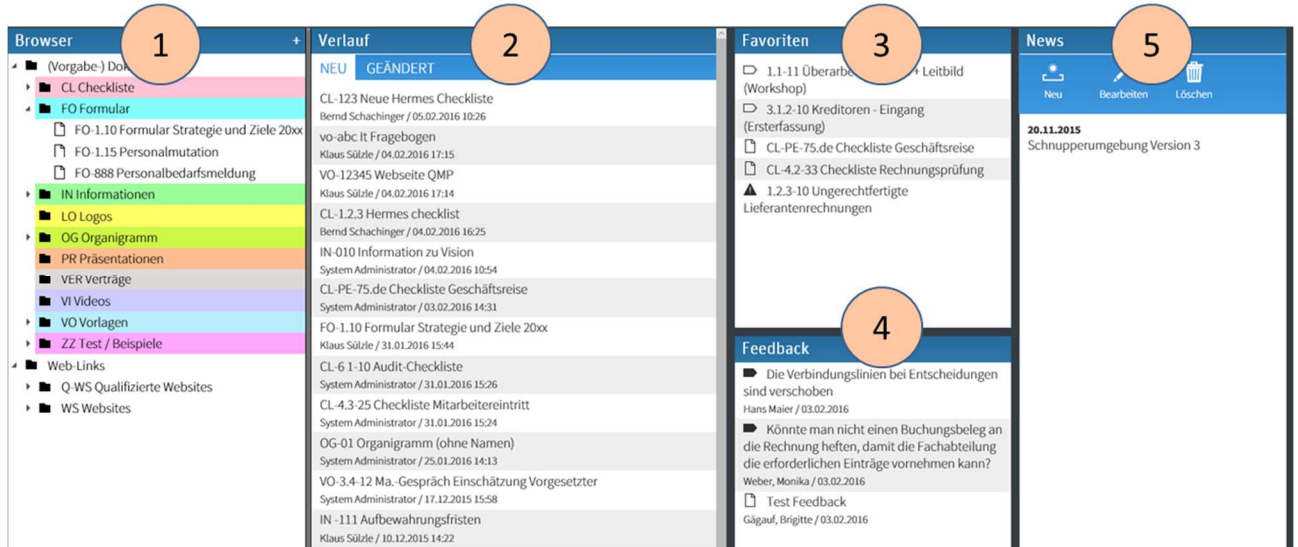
Browser +
1
(Vorgabe-) Do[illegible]
CL Checkliste
FO Formular
FO-1.10 Formular Strategie und Ziele 20xx
FO-1.15 Personalmutation
FO-888 Personalbedarfsmeldung
IN Informationen
LO Logos
OG Organigramm
PR Präsentationen
VER Verträge
VI Videos
VO Vorlagen
ZZ Test / Beispiele
Web-Links
Q-WS Qualifizierte Websites
WS Websites

Verlauf
2
NEU GEÄNDERT
CL-123 Neue Hermes Checkliste
Bernd Schachinger / 05.02.2016 10:26
vo-abc It Fragebogen
Klaus Sülzle / 04.02.2016 17:15
VO-12345 Webseite QMP
Klaus Sülzle / 04.02.2016 17:14
CL-1.2.3 Hermes checklist
Bernd Schachinger / 04.02.2016 16:25
IN-010 Information zu Vision
System Administrator / 04.02.2016 10:54
CL-PE-75.de Checkliste Geschäftsreise
System Administrator / 03.02.2016 14:31
FO-1.10 Formular Strategie und Ziele 20xx
Klaus Sülzle / 31.01.2016 15:44
CL-6 1-10 Audit-Checkliste
System Administrator / 31.01.2016 15:26
CL-4.3-25 Checkliste Mitarbeitereintritt
System Administrator / 31.01.2016 15:24
OG-01 Organigramm (ohne Namen)
System Administrator / 25.01.2016 14:13
VO-3.4-12 Ma.-Gespräch Einschätzung Vorgesetzter
System Administrator / 17.12.2015 15:58
IN -111 Aufbewahrungsfristen
Klaus Sülzle / 10.12.2015 14:22

Favoriten
3
1.1-11 Überarb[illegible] Leitbild (Workshop)
3.1.2-10 Kreditoren - Eingang (Ersterfassung)
CL-PE-75.de Checkliste Geschäftsreise
CL-4.2-33 Checkliste Rechnungsprüfung
1.2.3-10 Ungerechtfertigte Lieferantenrechnungen

Feedback
4
Die Verbindungslinien bei Entscheidungen sind verschoben
Hans Maier / 03.02.2016
Könnte man nicht einen Buchungsbeleg an die Rechnung heften, damit die Fachabteilung die erforderlichen Einträge vornehmen kann?
Weber, Monika / 03.02.2016
Test Feedback
Gägauf, Brigitte / 03.02.2016

News
5
Neu Bearbeiten Löschen
20.11.2015
Schnupperumgebung Version 3